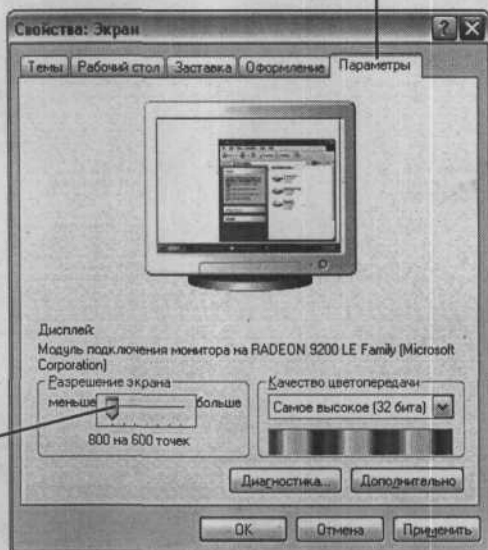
Свойства: Экран

Темы | Рабочий стол | Заставка | Оформление | Параметры

Дисплей:
Модуль подключения монитора на RADEON 9200 LE Family (Microsoft Corporation)

Разрешение экрана
меньше больше
800 на 600 точек

Качество цветопередачи
Самое высокое (32 бита)

Диагностика... Дополнительно

OK Отмена Применить